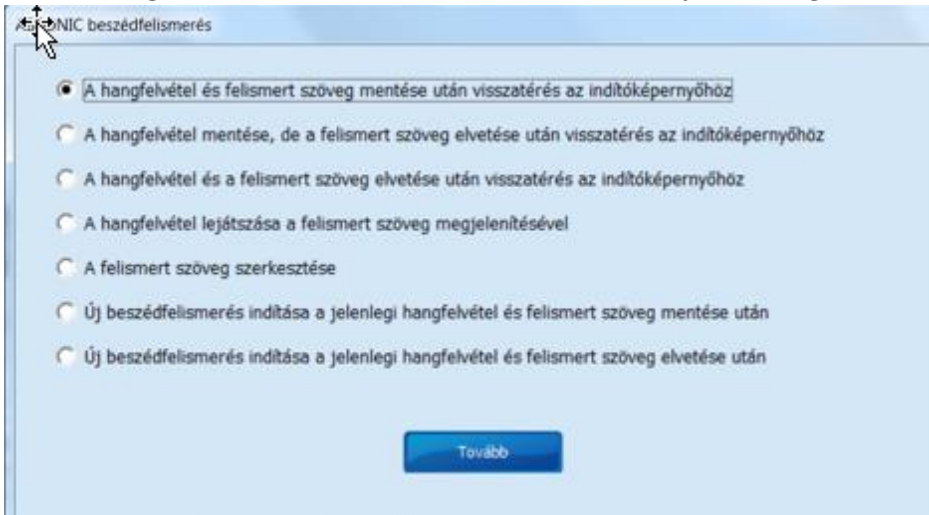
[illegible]NIC beszédfelismerés

A hangfelvétel és felismert szöveg mentése után visszatérés az indítóképernyőhöz

A hangfelvétel mentése, de a felismert szöveg elvetése után visszatérés az indítóképernyőhöz

A hangfelvétel és a felismert szöveg elvetése után visszatérés az indítóképernyőhöz

A hangfelvétel lejátszása a felismert szöveg megjelenítésével

A felismert szöveg szerkesztése

Új beszédfelismerés indítása a jelenlegi hangfelvétel és felismert szöveg mentése után

Új beszédfelismerés indítása a jelenlegi hangfelvétel és felismert szöveg elvetése után

Tovább